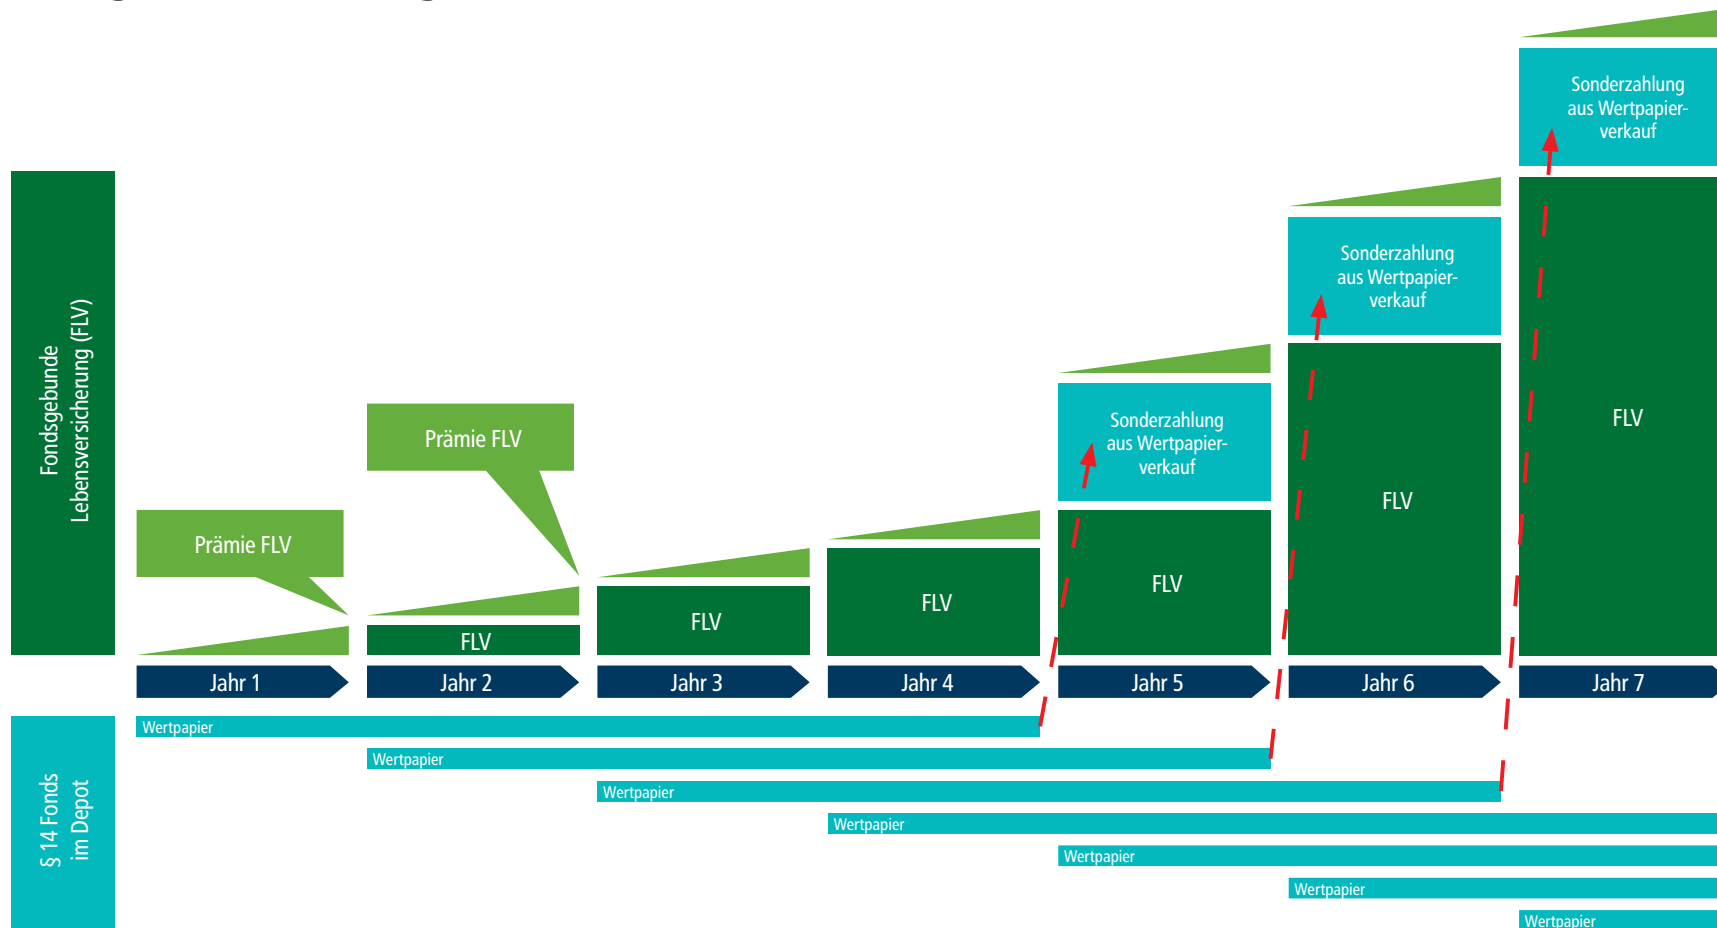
Fondsgebunde Lebensversicherung (FLV)

Prämie FLV

Prämie FLV

FLV

FLV

FLV

Sonderzahlung aus Wertpapierverkauf

FLV

Sonderzahlung aus Wertpapierverkauf

FLV

Sonderzahlung aus Wertpapierverkauf

FLV

Jahr 1
Jahr 2
Jahr 3
Jahr 4
Jahr 5
Jahr 6
Jahr 7

§ 14 Fonds im Depot

Wertpapier
Wertpapier
Wertpapier
Wertpapier
Wertpapier
Wertpapier
Wertpapier